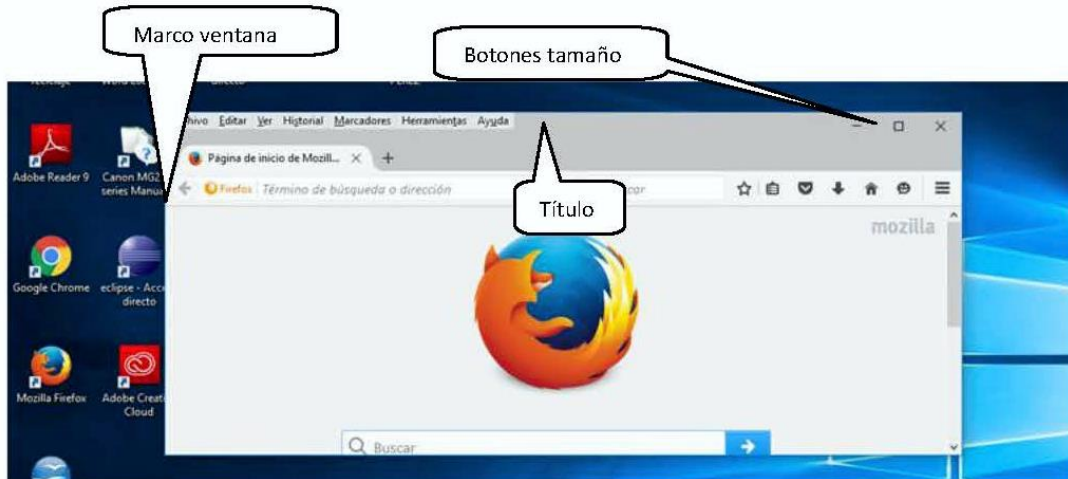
Marco ventana

Botones tamaño

Título

hivo Editar Ver Historial Marcadores Herramientas Ayuda

Página de inicio de Mozill... × +

Firefox Término de búsqueda o dirección

car

mozilla

Q Buscar

Adobe Reader 9

Canon MG2 series Manua

Google Chrome

eclipse - Acc directo

Mozilla Firefox

Adobe Creat Cloud